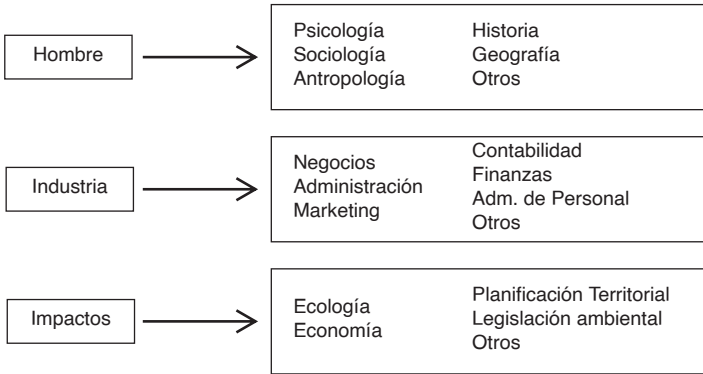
Hombre

Psicología
Sociología
Antropología

Historia
Geografía
Otros

Industria

Negocios
Administración
Marketing

Contabilidad
Finanzas
Adm. de Personal
Otros

Impactos

Ecología
Economía

Planificación Territorial
Legislación ambiental
Otros